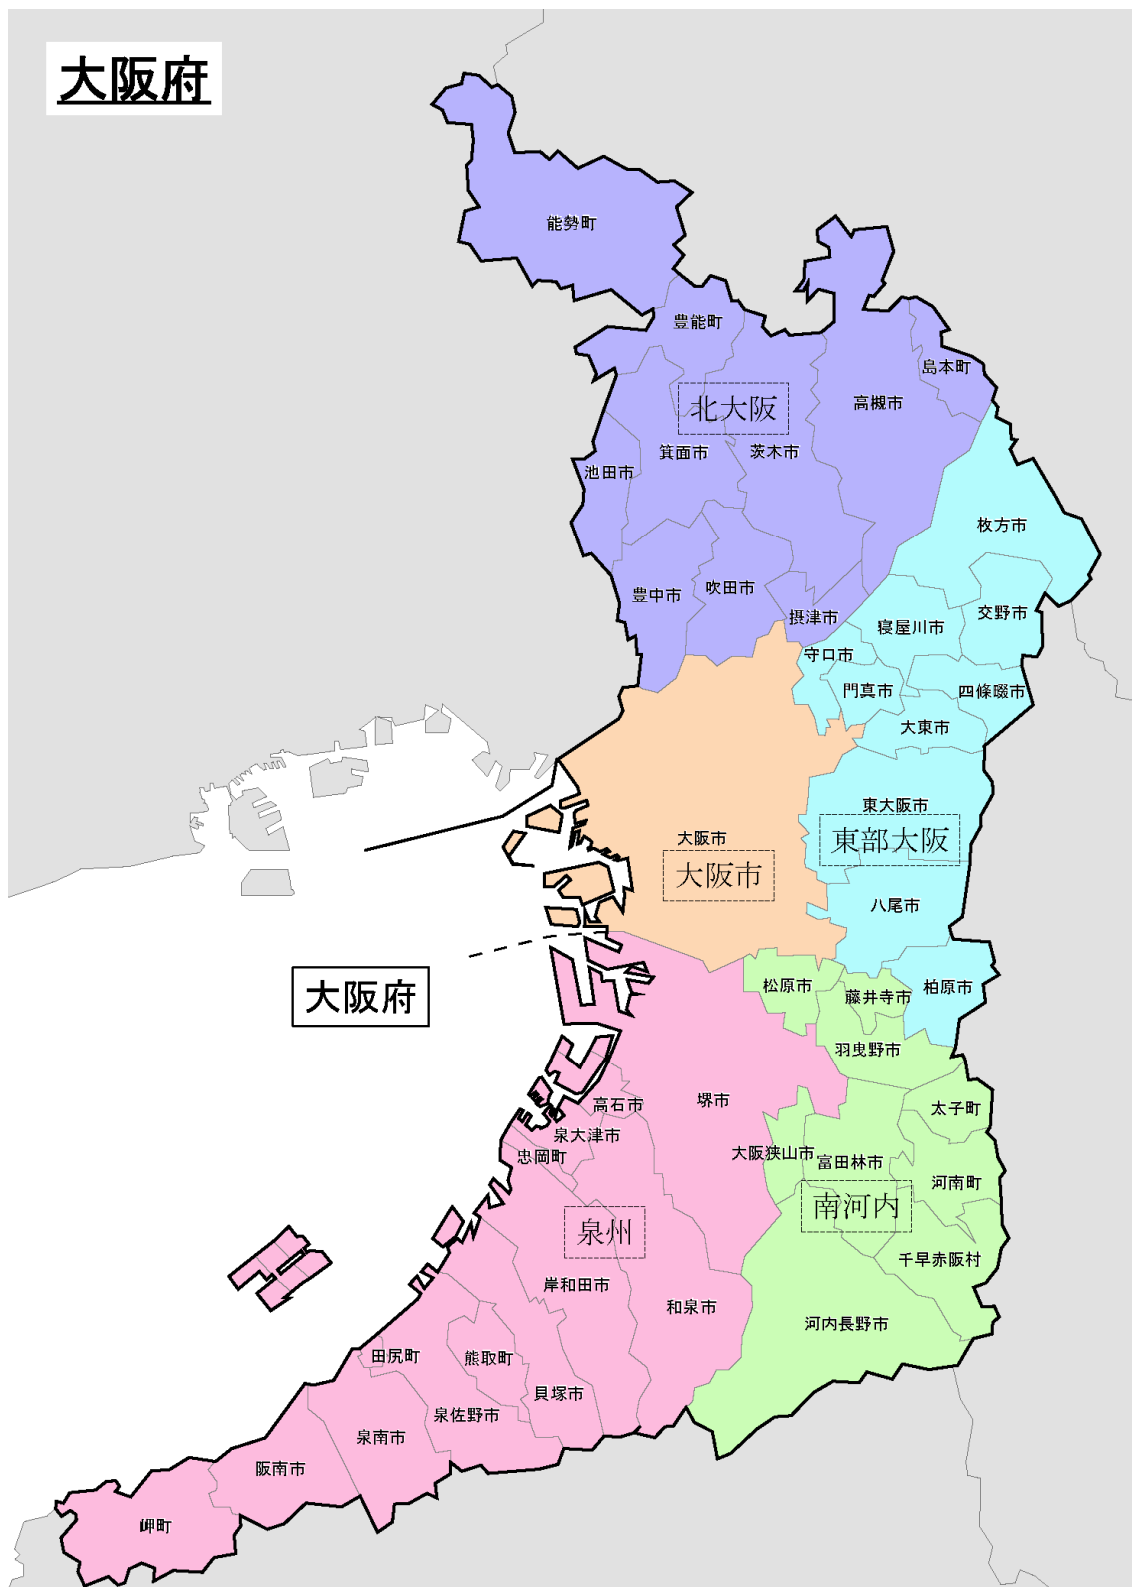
大阪府

能勢町
豊能町
島本町
北大阪
高槻市
箕面市
茨木市
池田市
枚方市
豊中市
吹田市
摂津市
寝屋川市
交野市
守口市
門真市
四條畷市
大東市
東大阪市
東部大阪
大阪市
大阪市
八尾市
大阪府
松原市
藤井寺市
柏原市
羽曳野市
高石市
堺市
太子町
泉大津市
忠岡町
大阪狭山市
富田林市
河南町
南河内
泉州
千早赤阪村
岸和田市
和泉市
河内長野市
田尻町
熊取町
貝塚市
泉佐野市
泉南市
阪南市
岬町